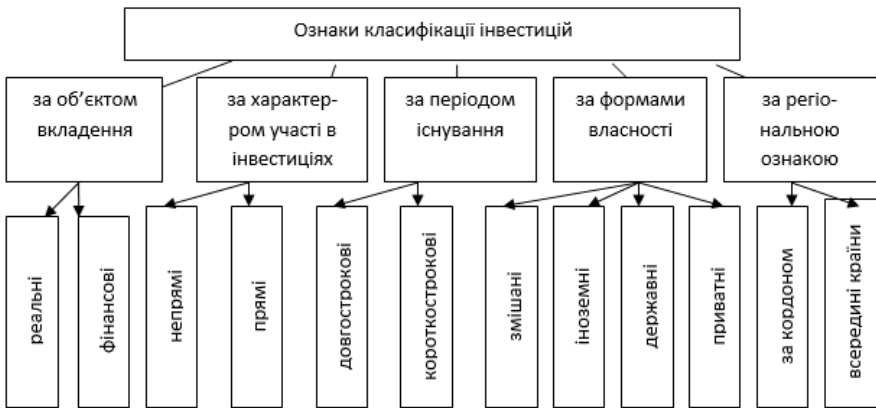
Ознаки класифікації інвестицій

за об'єктом вкладення

за характером участі в інвестиціях

за періодом існування

за формами власності

за регіональною ознакою

реальні

фінансові

непрямі

прямі

довгострокові

короткострокові

змішані

іноземні

державні

приватні

за кордоном

всередині країни